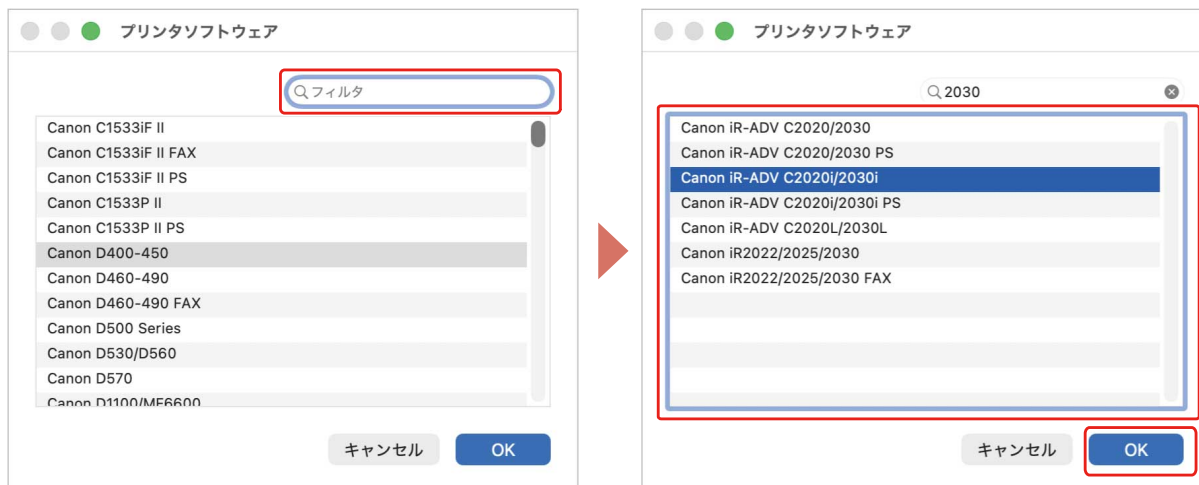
プリンタソフトウェア

フィルタ

Canon C1533iF II
Canon C1533iF II FAX
Canon C1533iF II PS
Canon C1533P II
Canon C1533P II PS
Canon D400-450
Canon D460-490
Canon D460-490 FAX
Canon D500 Series
Canon D530/D560
Canon D570
Canon D1100/MF6600

キャンセル
OK

プリンタソフトウェア

2030

Canon iR-ADV C2020/2030
Canon iR-ADV C2020/2030 PS
Canon iR-ADV C2020i/2030i
Canon iR-ADV C2020i/2030i PS
Canon iR-ADV C2020L/2030L
Canon iR2022/2025/2030
Canon iR2022/2025/2030 FAX

キャンセル
OK